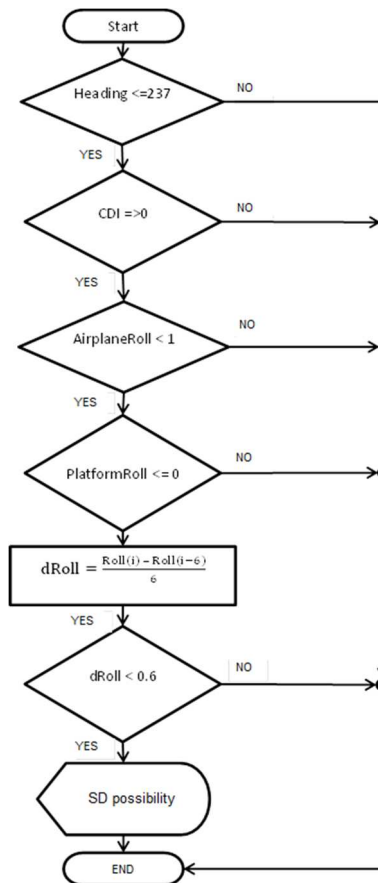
Start

Heading <=237

NO

YES

CDI =>0

NO

YES

AirplaneRoll < 1

NO

YES

PlatformRoll <= 0

NO

$\text{dRoll} = \frac{\text{Roll(i)} - \text{Roll(i}-6)}{6}$

YES

dRoll < 0.6

NO

YES

SD possibility

END